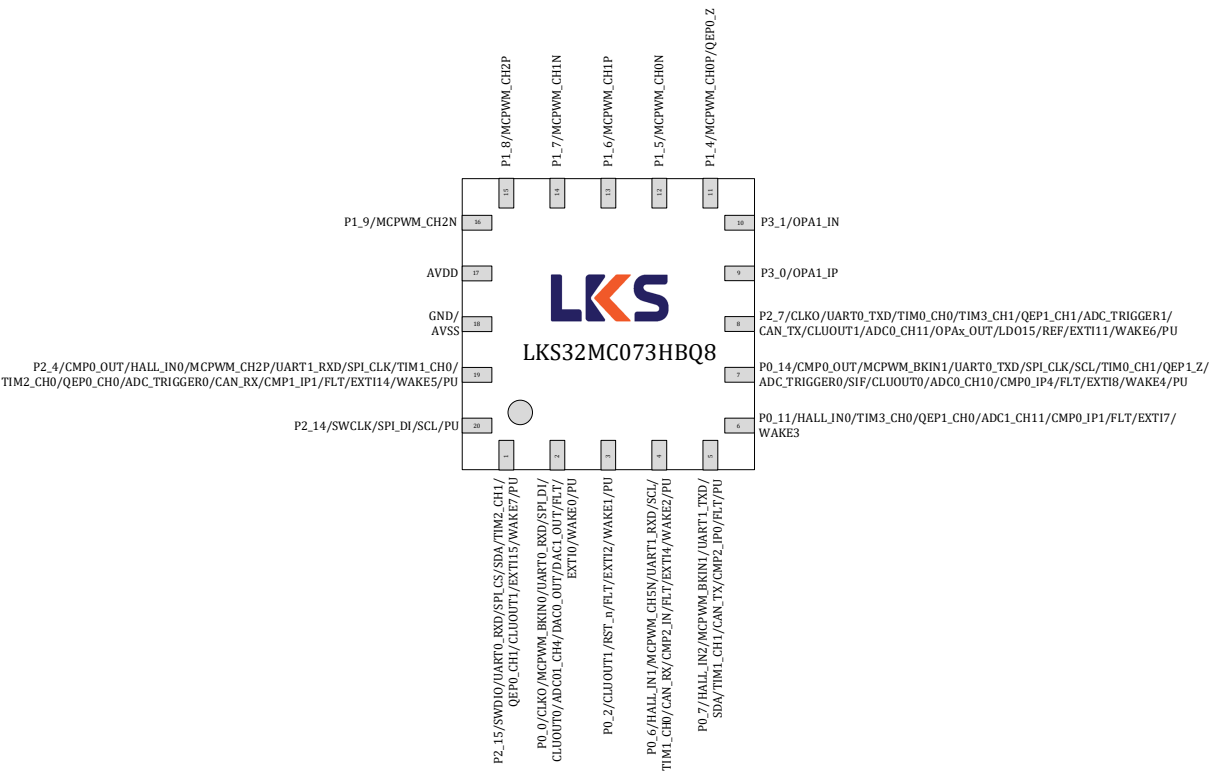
P1_8/MCPWM_CH2P
P1_7/MCPWM_CH1N
P1_6/MCPWM_CH1P
P1_5/MCPWM_CH0N
P1_4/MCPWM_CH0P/QEP0_Z

15
14
13
12
11

P1_9/MCPWM_CH2N 16
AVDD 17
GND/AVSS 18
P2_4/CMP0_OUT/HALL_IN0/MCPWM_CH2P/UART1_RXD/SPI_CLK/TIM1_CH0/TIM2_CH0/QEP0_CH0/ADC_TRIGGER0/CAN_RX/CMP1_IP1/FLT/EXTI14/WAKE5/PU 19
P2_14/SWCLK/SPI_DI/SCL/PU 20

LKS

LKS32MC073HBQ8

10 P3_1/OPA1_IN
9 P3_0/OPA1_IP
8 P2_7/CLKO/UART0_TXD/TIM0_CH0/TIM3_CH1/QEP1_CH1/ADC_TRIGGER1/CAN_TX/CLUOUT1/ADC0_CH11/OPAx_OUT/LDO15/REF/EXTI11/WAKE6/PU
7 P0_14/CMP0_OUT/MCPWM_BKIN1/UART0_TXD/SPI_CLK/SCL/TIM0_CH1/QEP1_Z/ADC_TRIGGER0/SIF/CLUOUT0/ADC0_CH10/CMP0_IP4/FLT/EXTI8/WAKE4/PU
6 P0_11/HALL_IN0/TIM3_CH0/QEP1_CH0/ADC1_CH11/CMP0_IP1/FLT/EXTI7/WAKE3

1
2
3
4
5

P2_15/SWDIO/UART0_RXD/SPI_CS/SDA/TIM2_CH1/QEP0_CH1/CLUOUT1/EXTI15/WAKE7/PU
P0_0/CLKO/MCPWM_BKIN0/UART0_RXD/SPI_DI/CLUOUT0/ADC01_CH4/DAC0_OUT/DAC1_OUT/FLT/EXTI0/WAKE0/PU
P0_2/CLUOUT1/RST_n/FLT/EXTI2/WAKE1/PU
P0_6/HALL_IN1/MCPWM_CH5N/UART1_RXD/SCL/TIM1_CH0/CAN_RX/CMP2_IN/FLT/EXTI4/WAKE2/PU
P0_7/HALL_IN2/MCPWM_BKIN1/UART1_TXD/SDA/TIM1_CH1/CAN_TX/CMP2_IP0/FLT/PU